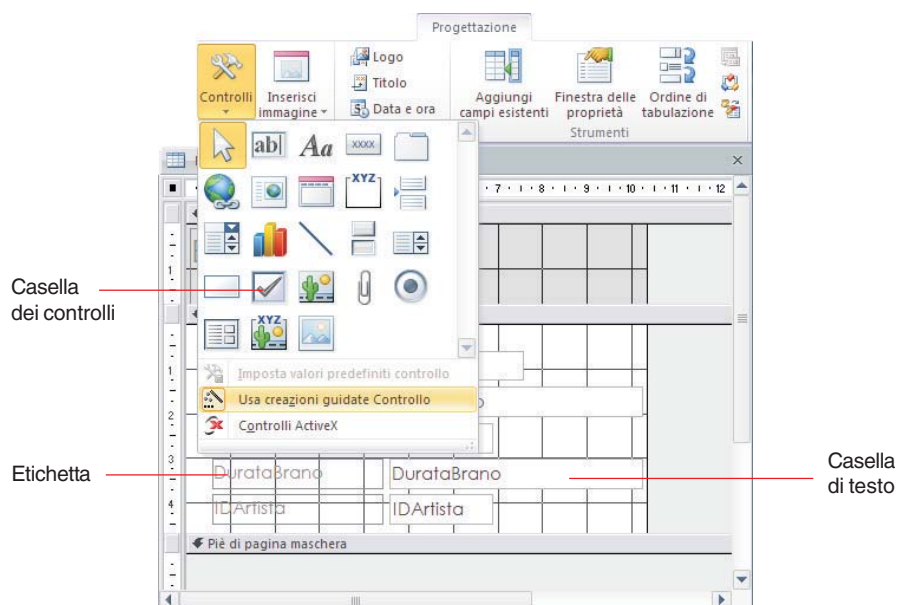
Progettazione

Controlli
Inserisci immagine
Logo
Titolo
Data e ora
Aggiungi campi esistenti
Finestra delle proprietà
Ordine di tabulazione
Strumenti

ab|
Aa
XXXX
XYZ
XYZ

Imposta valori predefiniti controllo
Usa creazioni guidate Controllo
Controlli ActiveX

· 7 · · · 8 · · · 9 · · · 10 · · · 11 · · · 12

Casella dei controlli

Etichetta

DurataBrano
DurataBrano
IDArtista
IDArtista

Casella di testo

Piè di pagina maschera